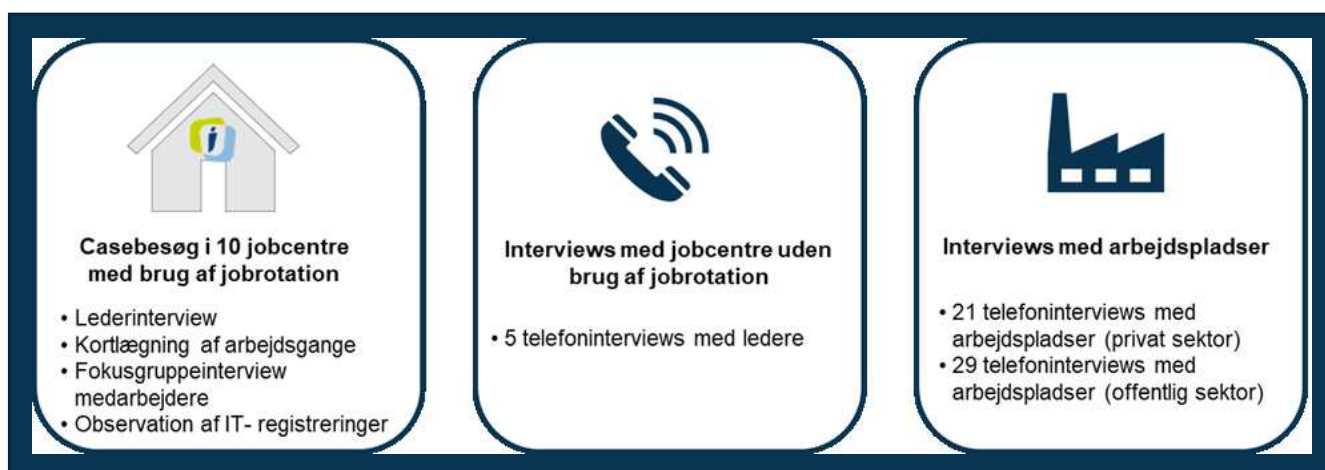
Casebesøg i 10 jobcentre med brug af jobrotation

• Lederinterview
• Kortlægning af arbejdsgange
• Fokusgruppeinterview medarbejdere
• Observation af IT- registreringer

Interviews med jobcentre uden brug af jobrotation

• 5 telefoninterviews med ledere

Interviews med arbejdspladser

• 21 telefoninterviews med arbejdspladser (privat sektor)
• 29 telefoninterviews med arbejdspladser (offentlig sektor)